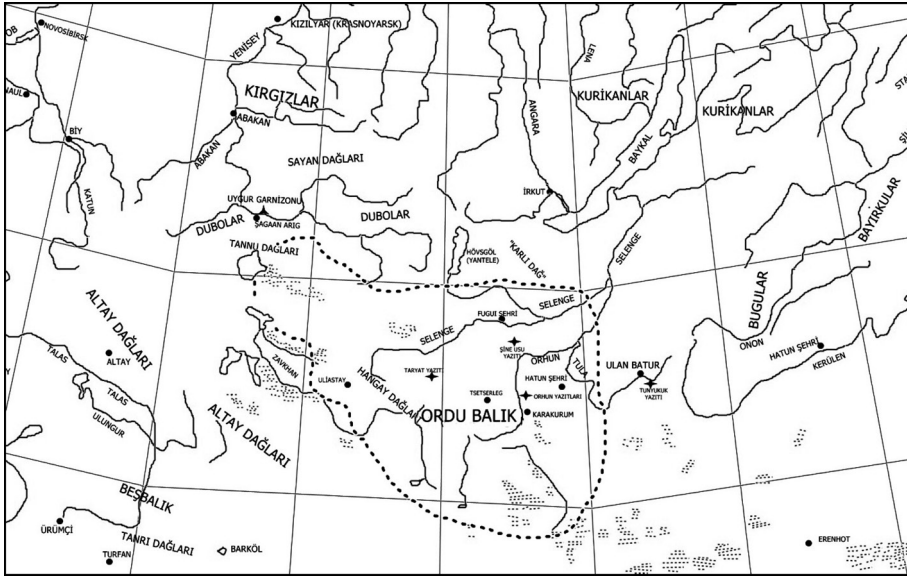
OB
NOVOSIBIRSK
KIZILYAR (KRASNOYARSK)
YENİSEY
LENA
NAUL
KIRGIZLAR
ABAKAN
KURİKANLAR
KURİKANLAR
ANGARA
BİY
ABAKAN
BAYKAL
SAYAN DAĞLARI
KATUN
UYGUR GARNİZONU
İRKUT
ŞAGAAN ARIG
DUBOLAR
DUBOLAR
BAYIRKULAR
TANNU DAĞLARI
HÖVSGÖL (YANTELE)
"KARLI DAĞ"
SELENGE
BUGULAR
ALTAY DAĞLARI
SELENGE
SELENGE
FUGUI ŞEHRİ
ONON
HATUN ŞEHRİ
KERÜLEN
ALTAY
TALAS
TALAS
ZAVKHAN
ULİASTAY
TARYAT YAZITI
ŞİNE USU YAZITI
ORHUN
TULA
ULAN BATUR
HANGAY DAĞLARI
HATUN ŞEHRİ
TSETSERLEG
ORHUN YAZITLARI
TONYUKUK YAZITI
ULUNGUR
ORDU BALIK
KARAKURUM
ALTAY DAĞLARI
BEŞBALIK
ÜRÜMÇİ
TURFAN
TANRI DAĞLARI
BARKÖL
ERENHOT